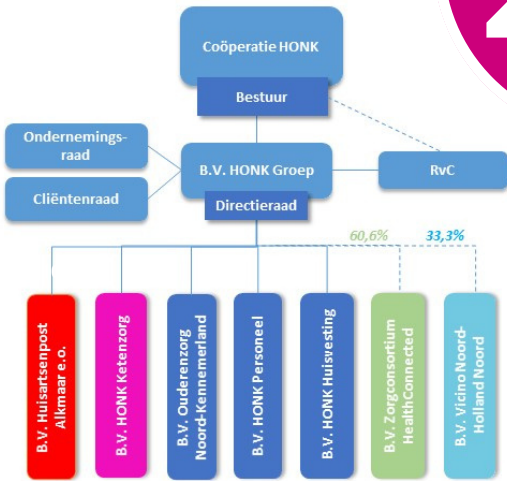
Coöperatie HONK

Bestuur

Ondernemingsraad

Cliëntenraad

B.V. HONK Groep

Directieraad

RvC

60,6%

33,3%

B.V. Huisartsenpost Alkmaar e.o.

B.V. HONK Ketenzorg

B.V. Ouderenzorg Noord-Kennemerland

B.V. HONK Personeel

B.V. HONK Huisvesting

B.V. Zorgconsortium HealthConnected

B.V. Vicino Noord-Holland Noord